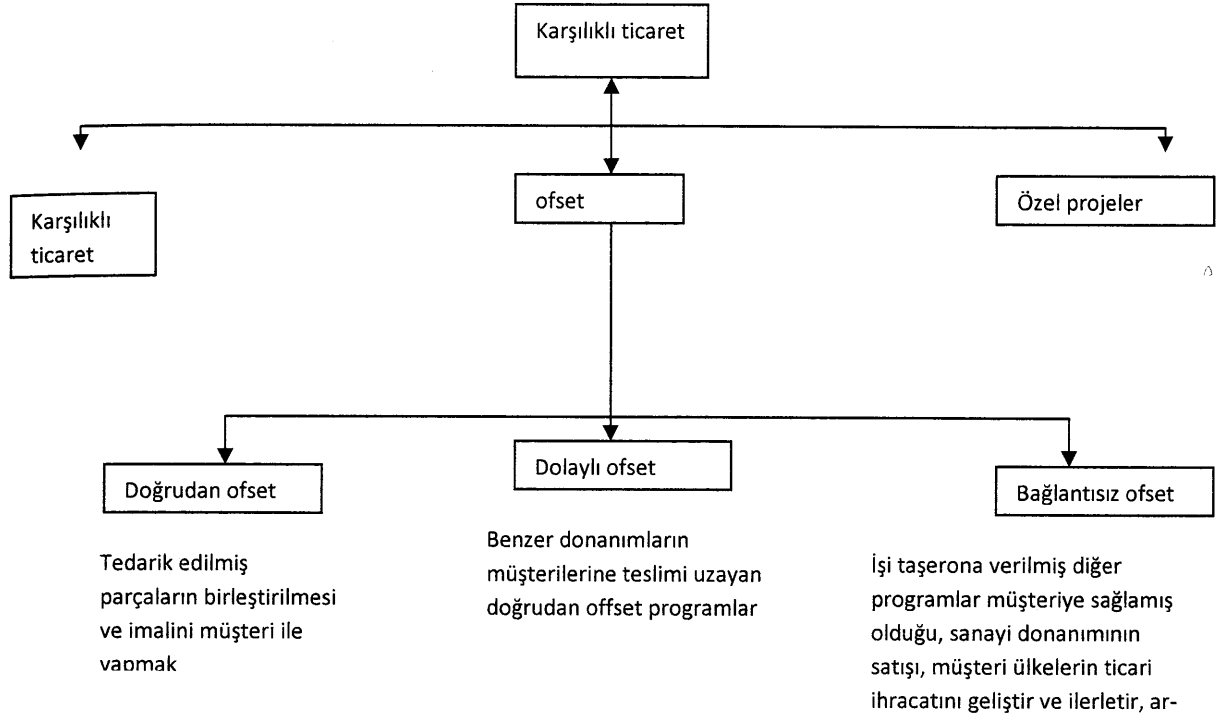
Karşılıklı ticaret

Karşılıklı ticaret

ofset

Özel projeler

Doğrudan ofset

Dolaylı ofset

Bağlantısız ofset

Tedarik edilmiş parçaların birleştirilmesi ve imalini müşteri ile yapmak

Benzer donanımların müşterilerine teslimi uzayan doğrudan offset programlar

İşi taşerona verilmiş diğer programlar müşteriye sağlamış olduğu, sanayi donanımının satışı, müşteri ülkelerin ticari ihracatını geliştir ve ilerletir, ar-